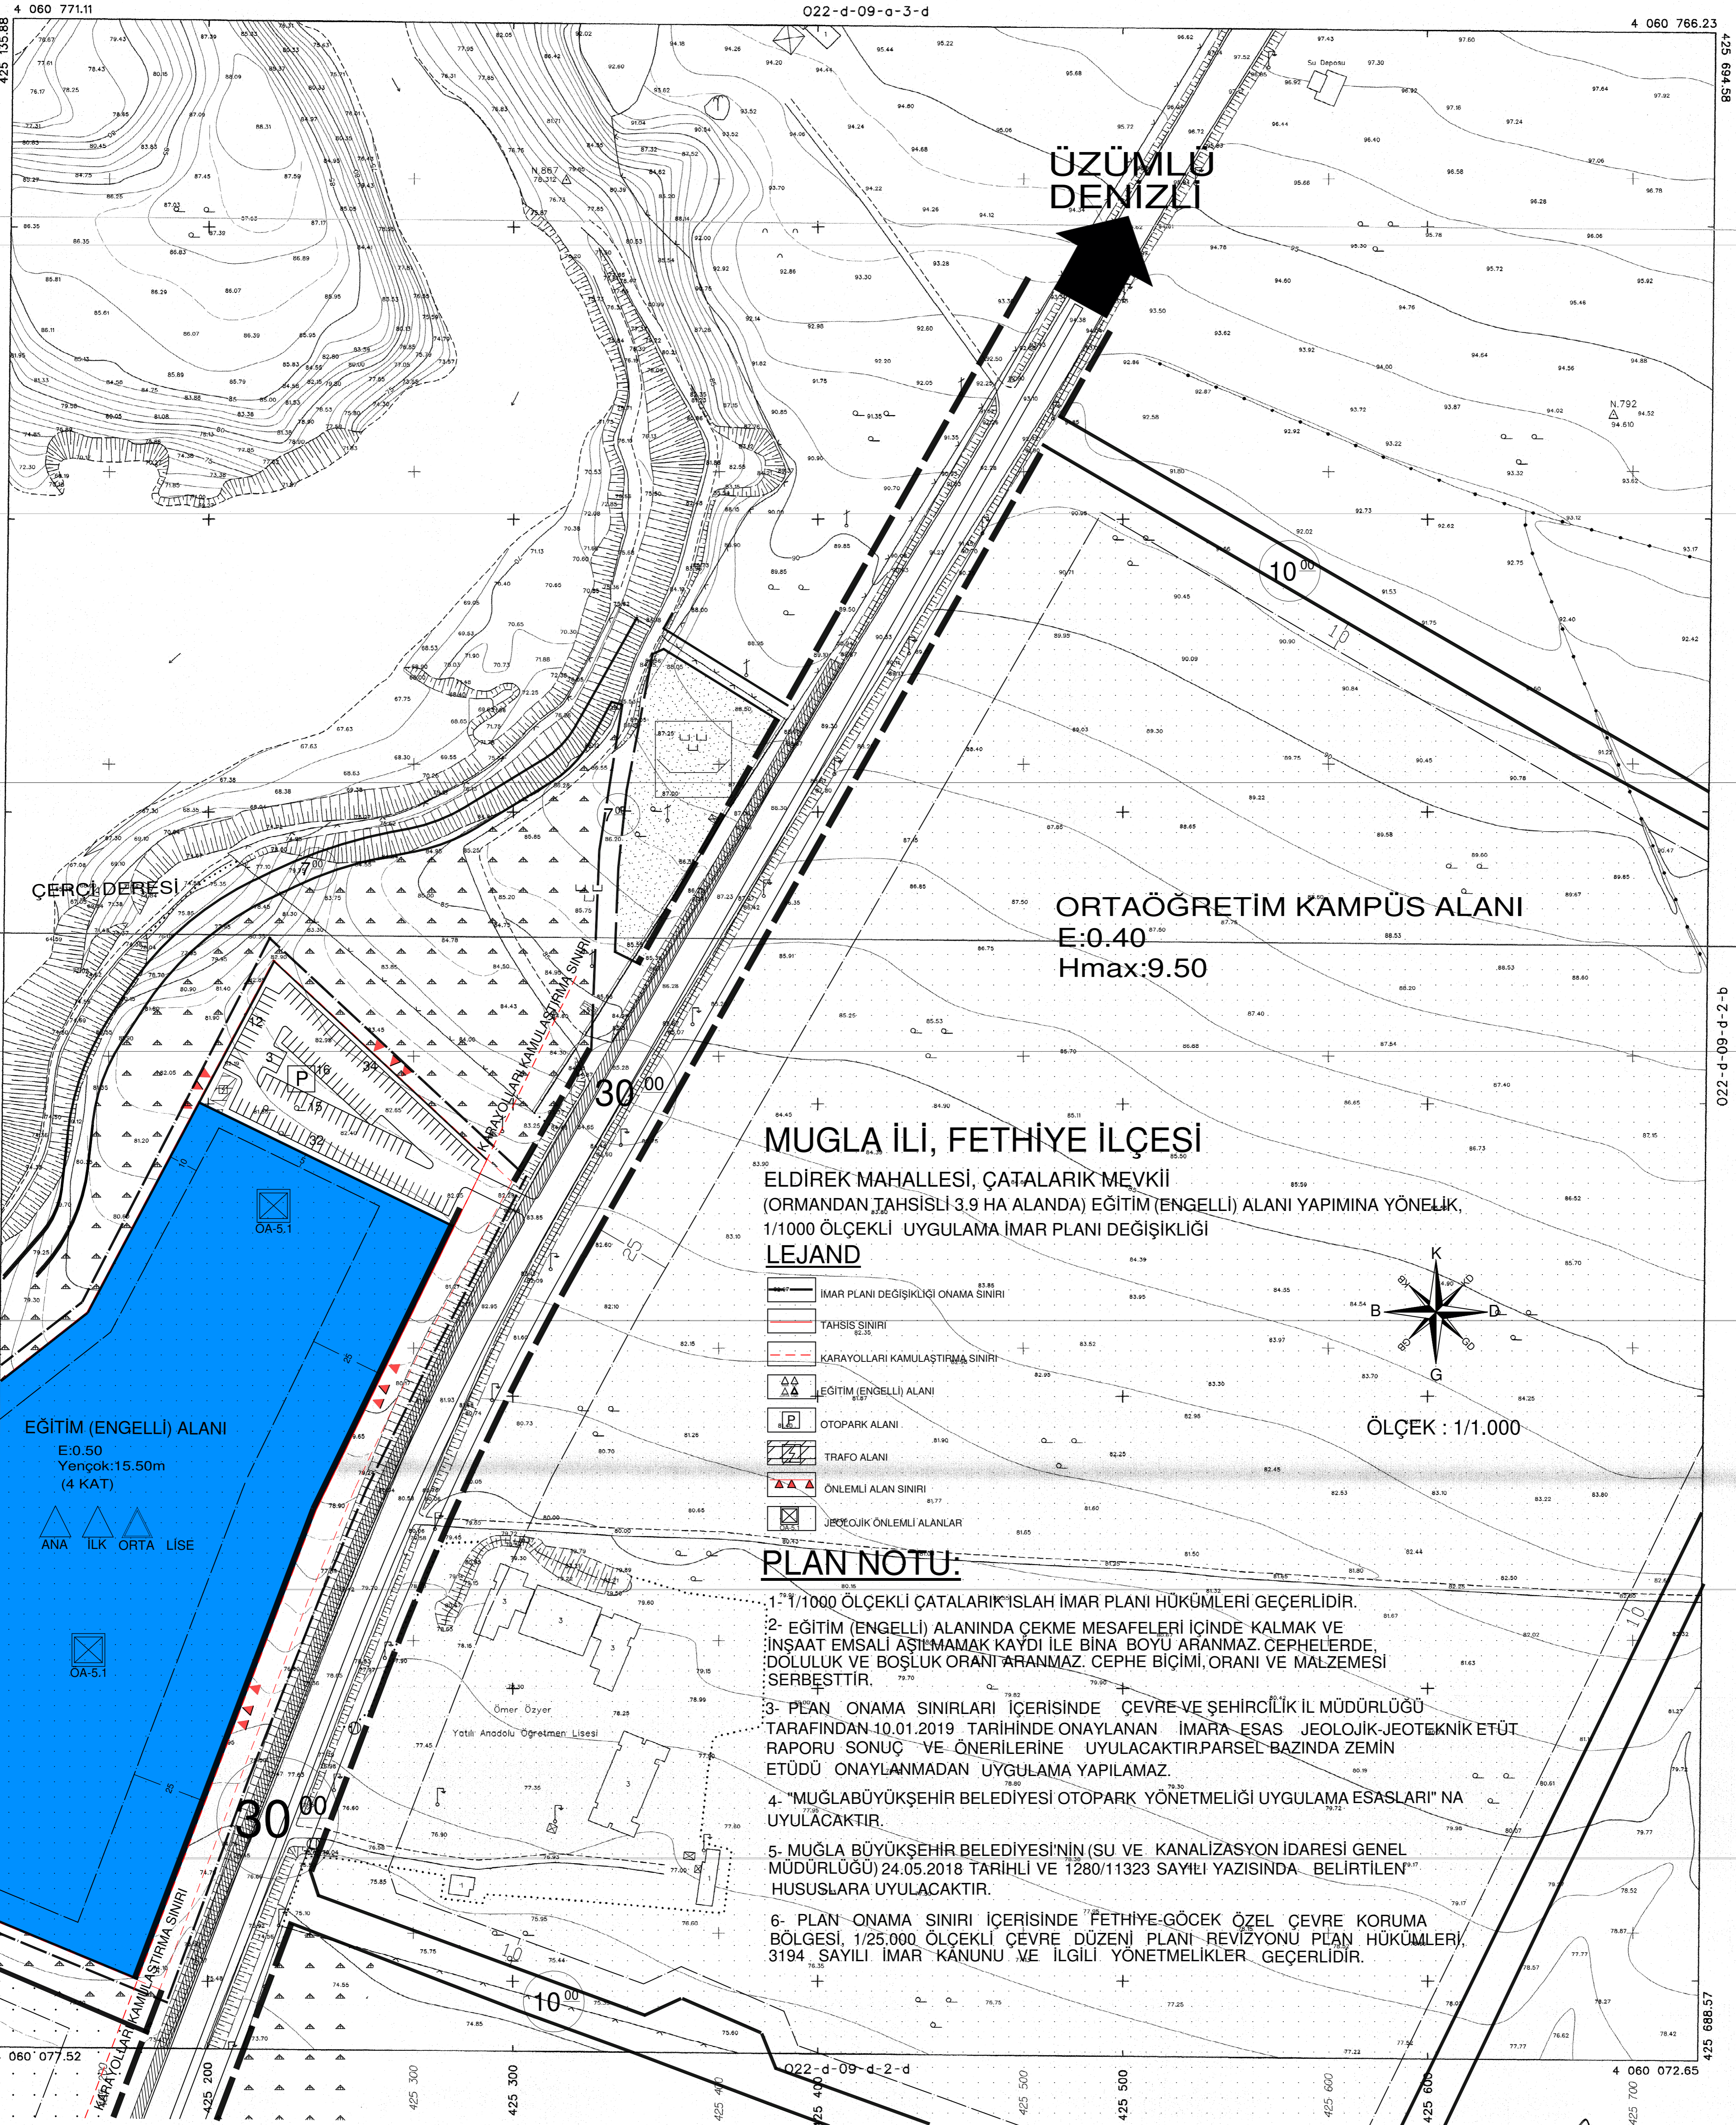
4 060 771.11
022-d-09-a-3-d
4 060 766.23
425 135.88
425 694.58

ÜZÜMLÜ
DENİZLİ

Su Deposu

N.667

N.792

10 00

ÇERÇİ DERESİ

7 00

ORTAÖĞRETİM KAMPÜS ALANI
E:0.40
Hmax:9.50

022-d-09-d-2-b

KARAYOLLARI KAMULAŞTIRMA SINIRI

30 00

P

ÖA-5.1

MUGLA İLİ, FETHİYE İLÇESİ
ELDİREK MAHALLESİ, ÇATALARIK MEVKİİ
(ORMANDAN TAHSİSLİ 3.9 HA ALANDA) EĞİTİM (ENGELLİ) ALANI YAPIMINA YÖNELİK,
1/1000 ÖLÇEKLİ UYGULAMA İMAR PLANI DEĞİŞİKLİĞİ

LEJAND
İMAR PLANI DEĞİŞİKLİĞİ ONAMA SINIRI
TAHSİS SINIRI
KARAYOLLARI KAMULAŞTIRMA SINIRI
EĞİTİM (ENGELLİ) ALANI
OTOPARK ALANI
TRAFO ALANI
ÖNLEMLİ ALAN SINIRI
JEOLOJİK ÖNLEMLİ ALANLAR

K
B
D
G
BK
KD
BG
GD

ÖLÇEK : 1/1.000

EĞİTİM (ENGELLİ) ALANI
E:0.50
Yençok:15.50m
(4 KAT)
ANA İLK ORTA LİSE

ÖA-5.1

PLAN NOTU:
1- 1/1000 ÖLÇEKLİ ÇATALARIK ISLAH İMAR PLANI HÜKÜMLERİ GEÇERLİDİR.
2- EĞİTİM (ENGELLİ) ALANINDA ÇEKME MESAFELERİ İÇİNDE KALMAK VE İNŞAAT EMSALİ AŞILMAMAK KAYDI İLE BİNA BOYU ARANMAZ. CEPHELERDE, DOLULUK VE BOŞLUK ORANI ARANMAZ. CEPHE BİÇİMİ, ORANI VE MALZEMESİ SERBESTTİR.
3- PLAN ONAMA SINIRLARI İÇERİSİNDE ÇEVRE VE ŞEHİRCİLİK İL MÜDÜRLÜĞÜ TARAFINDAN 10.01.2019 TARİHİNDE ONAYLANAN İMARA ESAS JEOLOJİK-JEOTEKNİK ETÜT RAPORU SONUÇ VE ÖNERİLERİNE UYULACAKTIR.PARSEL BAZINDA ZEMİN ETÜDÜ ONAYLANMADAN UYGULAMA YAPILAMAZ.
4- "MUĞLABÜYÜKŞEHİR BELEDİYESİ OTOPARK YÖNETMELİĞİ UYGULAMA ESASLARI" NA UYULACAKTIR.
5- MUĞLA BÜYÜKŞEHİR BELEDİYESİ'NİN (SU VE KANALİZASYON İDARESİ GENEL MÜDÜRLÜĞÜ) 24.05.2018 TARİHLİ VE 1280/11323 SAYILI YAZISINDA BELİRTİLEN HUSUSLARA UYULACAKTIR.
6- PLAN ONAMA SINIRI İÇERİSİNDE FETHİYE-GÖCEK ÖZEL ÇEVRE KORUMA BÖLGESİ, 1/25.000 ÖLÇEKLİ ÇEVRE DÜZENİ PLANI REVİZYONU PLAN HÜKÜMLERİ, 3194 SAYILI İMAR KANUNU VE İLGİLİ YÖNETMELİKLER GEÇERLİDİR.

Ömer Özyer
Yatılı Anadolu Öğretmen Lisesi

30 00
10 00

KARAYOLLARI KAMULAŞTIRMA SINIRI

060 077.52
022-d-09-d-2-d
4 060 072.65
425 688.57
425 200
425 300
425 400
425 500
425 600
425 700